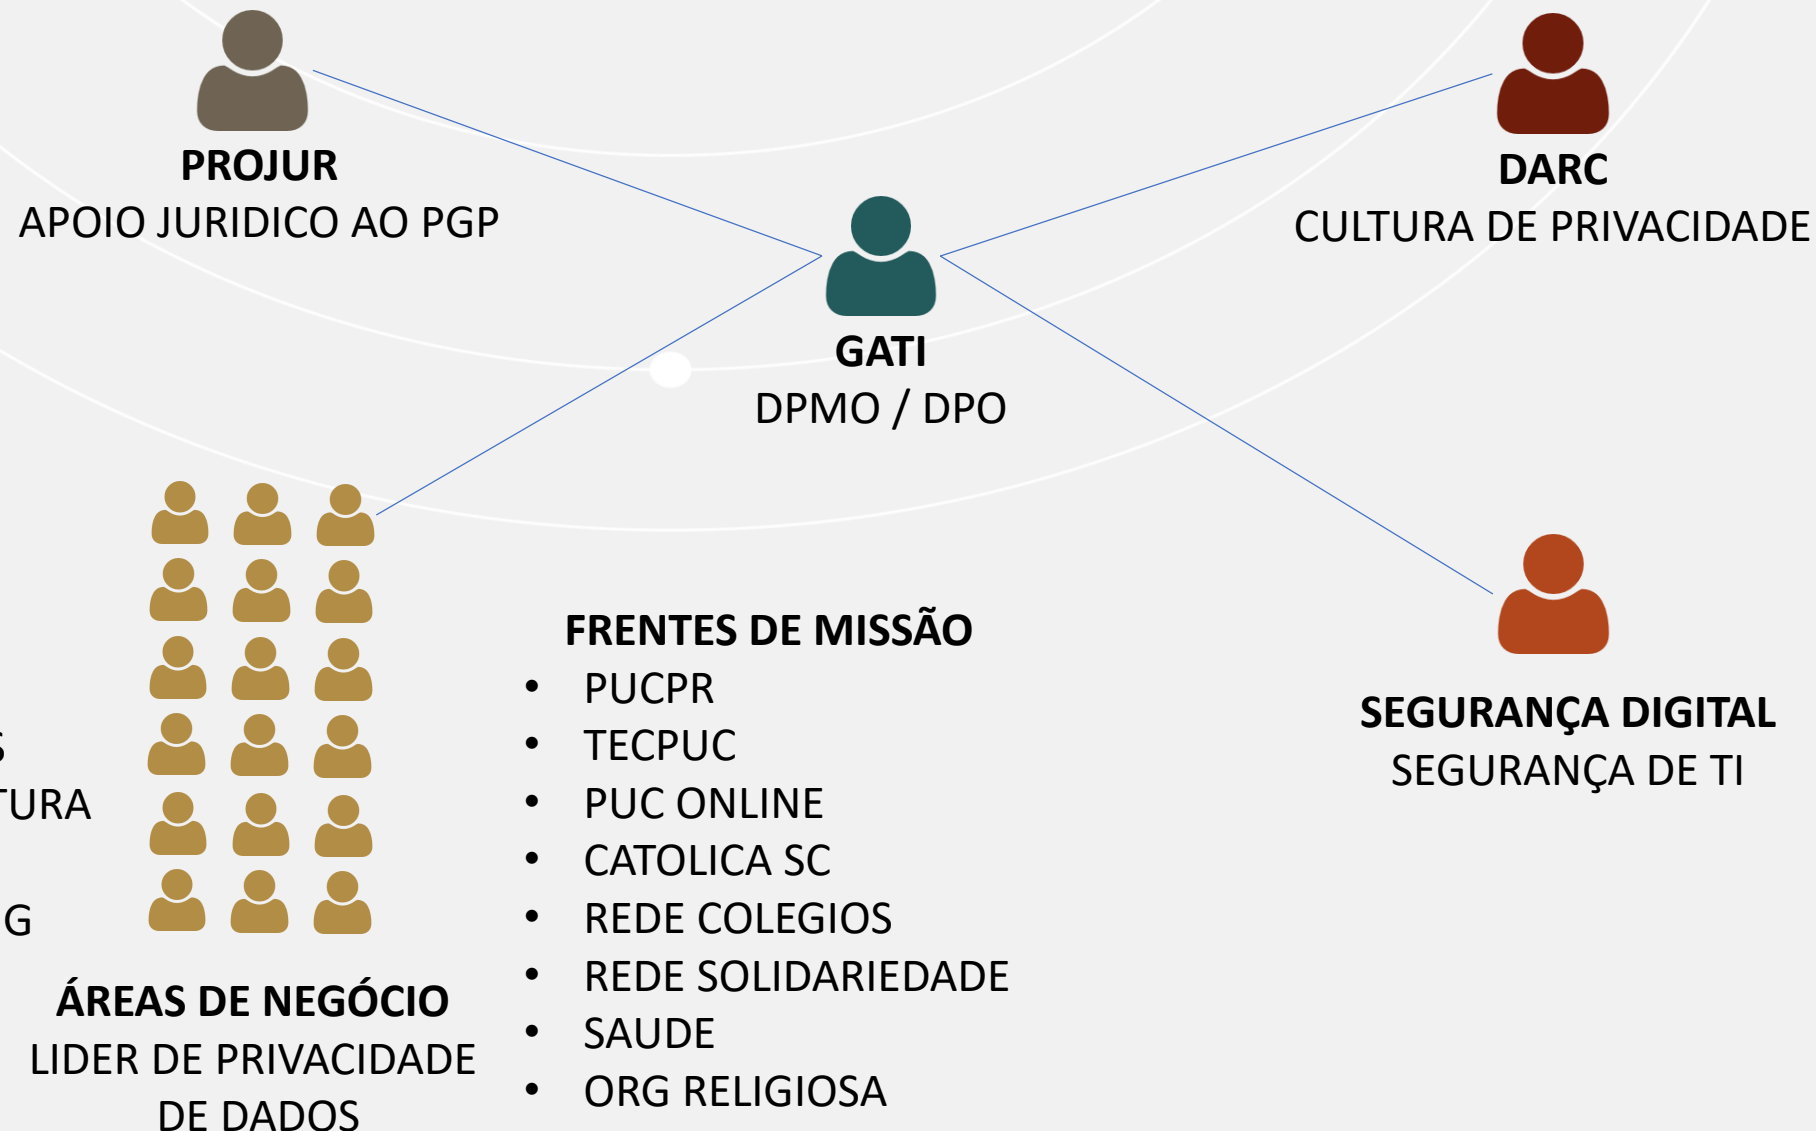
**PROJUR**
APOIO JURIDICO AO PGP

**DARC**
CULTURA DE PRIVACIDADE

**GATI**
DPMO / DPO

S
TURA
G

**FRENTES DE MISSÃO**
- PUCPR
- TECPUC
- PUC ONLINE
- CATOLICA SC
- REDE COLEGIOS
- REDE SOLIDARIEDADE
- SAUDE
- ORG RELIGIOSA

**SEGURANÇA DIGITAL**
SEGURANÇA DE TI

**ÁREAS DE NEGÓCIO**
LIDER DE PRIVACIDADE DE DADOS